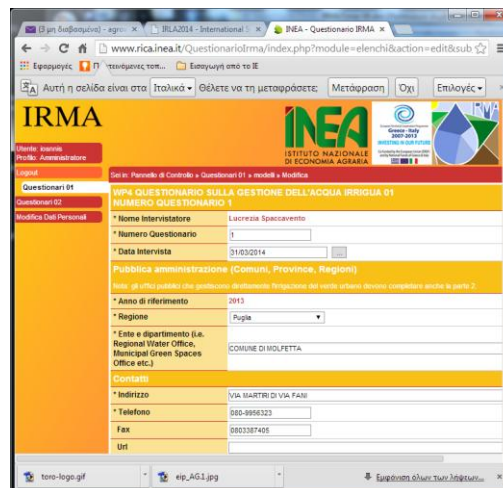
[3 μη διαβασμένα] - agro | IRLA2014 - International | INEA - Questionario IRMA

www.rica.inea.it/QuestionarioIrma/index.php?module=elenchi&action=edit&sub

Εφαρμογές | Π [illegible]τεινόμενες τοπ... | Εισαγωγή από το IE

Αυτή η σελίδα είναι στα Ιταλικά ▾ Θέλετε να τη μεταφράσετε; Μετάφραση Όχι Επιλογές ▾

IRMA

INEA ISTITUTO NAZIONALE DI ECONOMIA AGRARIA

Greece - Italy 2007-2013 INVESTING IN OUR FUTURE

Utente: ioannis
Profilo: Amministratore

Logout
Questionari 01
Questionari 02
Modifica Dati Personali

Sei in: Pannello di Controllo » Questionari 01 » modelli » Modifica

WP4 QUESTIONARIO SULLA GESTIONE DELL'ACQUA IRRIGUA 01
NUMERO QUESTIONARIO 1

| * Nome Intervistatore | Lucrezia Spaccavento |
|---|---|
| * Numero Questionario | 1 |
| * Data Intervista | 31/03/2014 |

Pubblica amministrazione (Comuni, Province, Regioni)

Note: gli uffici pubblici che gestiscono direttamente l'irrigazione del verde urbano devono completare anche la parte 2

| * Anno di riferimento | 2013 |
|---|---|
| * Regione | Puglia |
| * Ente e dipartimento (i.e. Regional Water Office, Municipal Green Spaces Office etc.) | COMUNE DI MOLFETTA |

Contatti

| * Indirizzo | VIA MARTIRI DI VIA FANI |
|---|---|
| * Telefono | 080-9956323 |
| Fax | 0803387405 |
| Url | |

toro-logo.gif | eip_AG1.jpg | Εμφάνιση όλων των λήψεων...